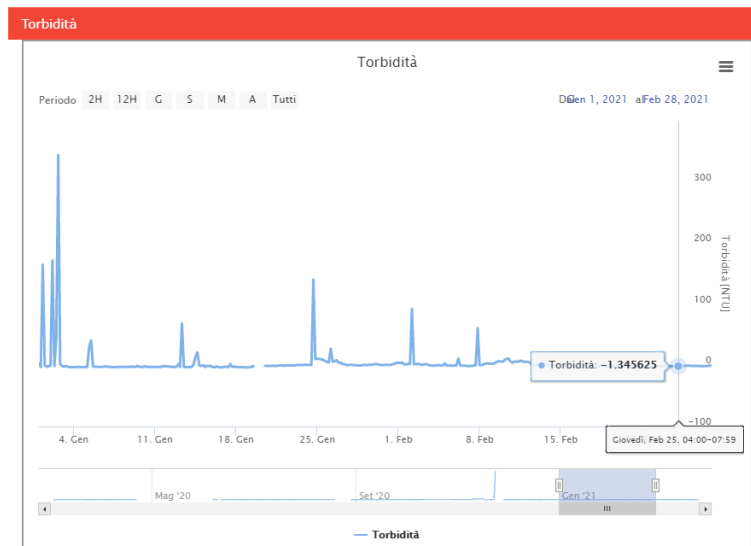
Torbidità

Torbidità

Periodo 2H 12H G S M A Tutti

Dal Gen 1, 2021 al Feb 28, 2021

300
200
100
0
−100

Torbidità [NTU]

● Torbidità: **−1.345625**

Giovedì, Feb 25, 04:00−07:59

4. Gen 11. Gen 18. Gen 25. Gen 1. Feb 8. Feb 15. Feb

Mag '20 Set '20 Gen '21

— Torbidità